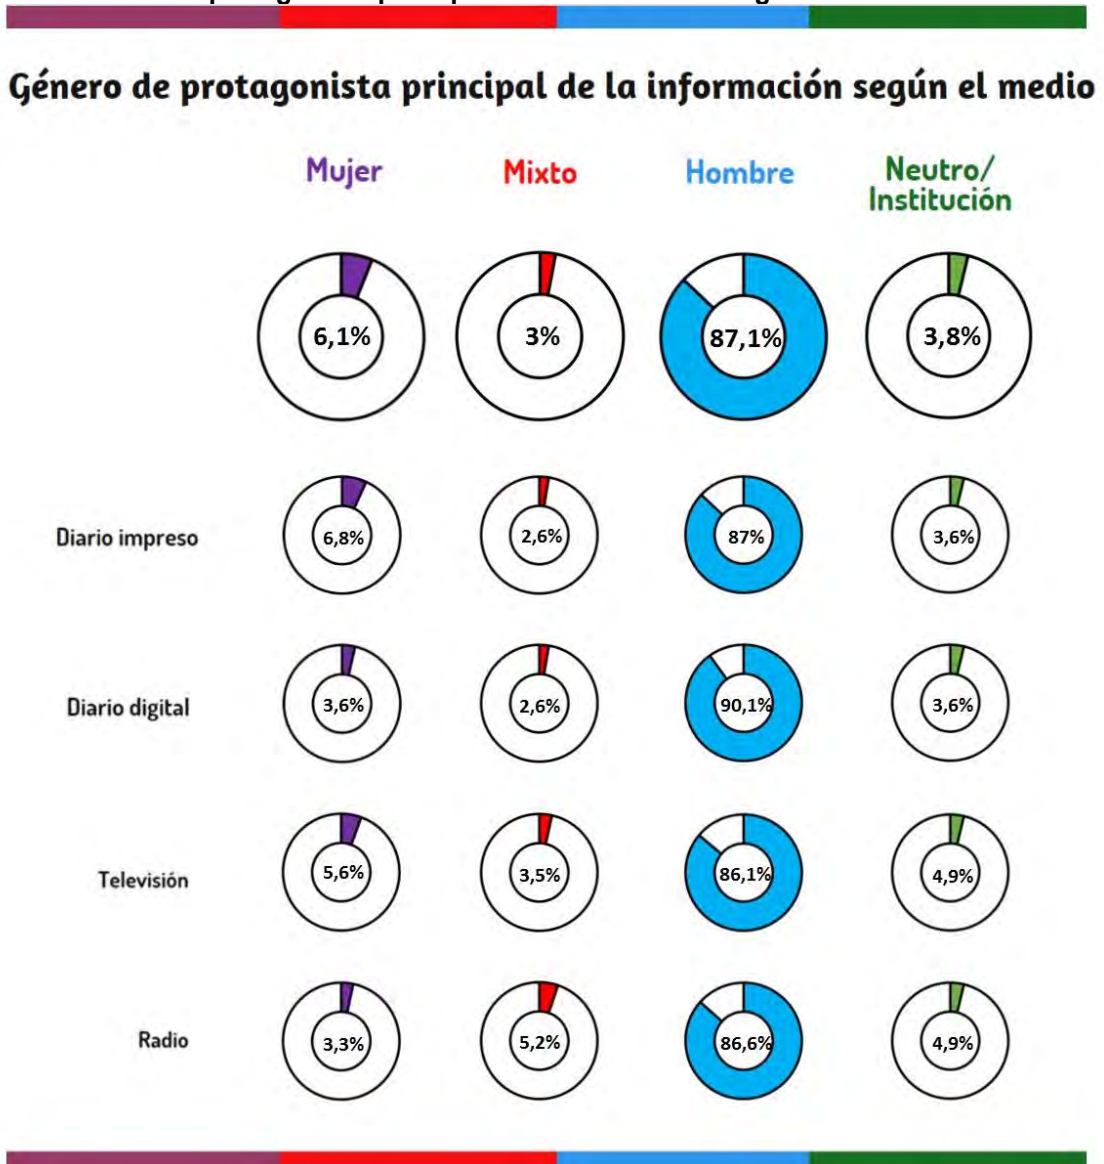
Género de protagonista principal de la información según el medio

| | Mujer | Mixto | Hombre | Neutro/ Institución |
|---|---|---|---|---|
| | 6,1% | 3% | 87,1% | 3,8% |
| Diario impreso | 6,8% | 2,6% | 87% | 3,6% |
| Diario digital | 3,6% | 2,6% | 90,1% | 3,6% |
| Televisión | 5,6% | 3,5% | 86,1% | 4,9% |
| Radio | 3,3% | 5,2% | 86,6% | 4,9% |